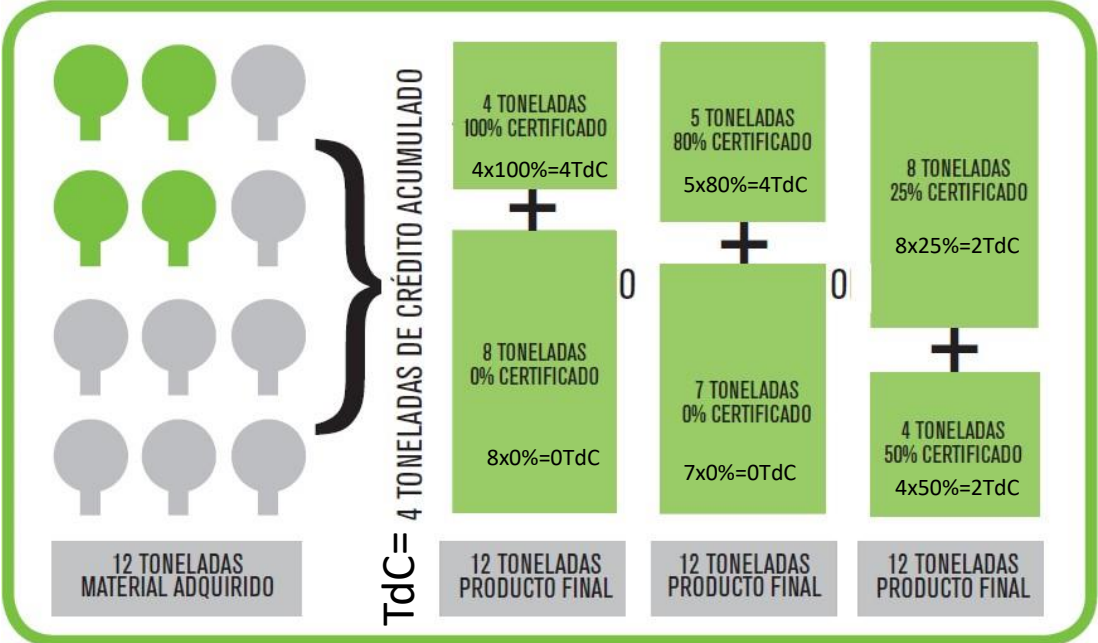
12 TONELADAS
MATERIAL ADQUIRIDO

TdC= 4 TONELADAS DE CRÉDITO ACUMULADO

4 TONELADAS
100% CERTIFICADO
4x100%=4TdC

+

8 TONELADAS
0% CERTIFICADO
8x0%=0TdC

12 TONELADAS
PRODUCTO FINAL

0

5 TONELADAS
80% CERTIFICADO
5x80%=4TdC

+

7 TONELADAS
0% CERTIFICADO
7x0%=0TdC

12 TONELADAS
PRODUCTO FINAL

0

8 TONELADAS
25% CERTIFICADO
8x25%=2TdC

+

4 TONELADAS
50% CERTIFICADO
4x50%=2TdC

12 TONELADAS
PRODUCTO FINAL